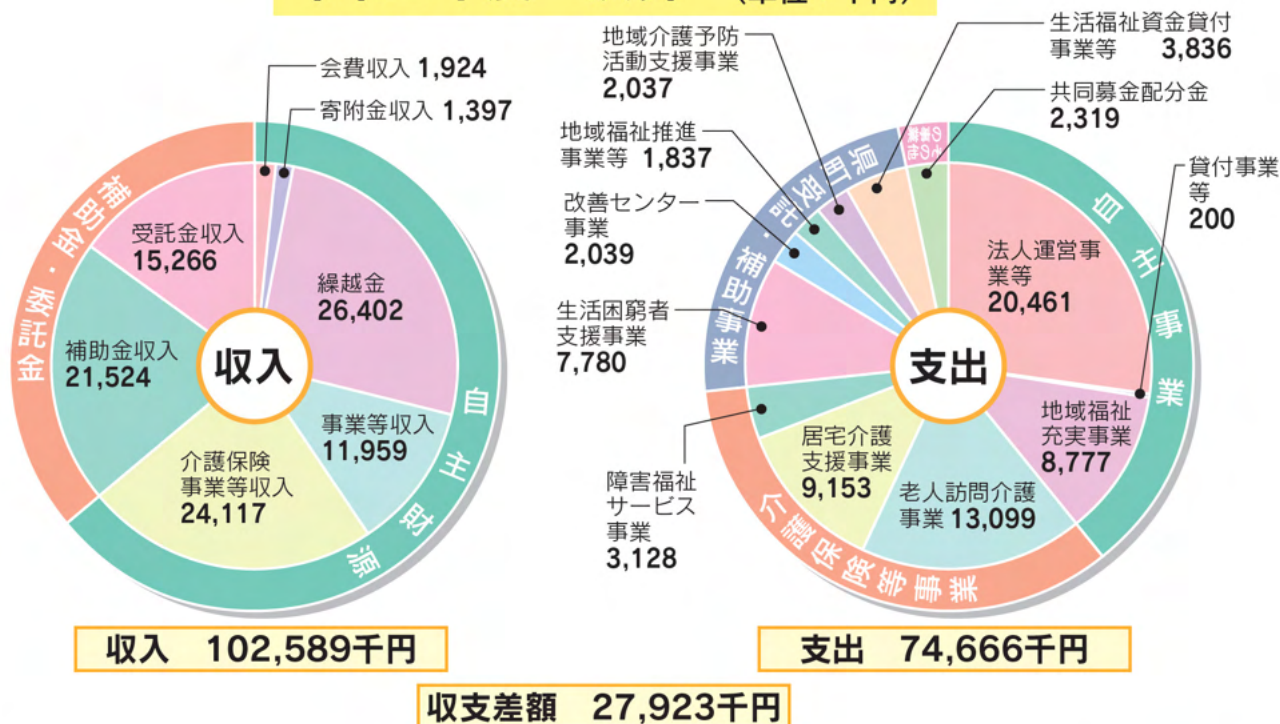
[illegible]（単位：千円）

会費収入 1,924
寄附金収入 1,397
受託金収入 15,266
繰越金 26,402
補助金収入 21,524
収入
事業等収入 11,959
介護保険事業等収入 24,117
補助・委託金
自主財源

地域介護予防活動支援事業 2,037
生活福祉資金貸付事業等 3,836
共同募金配分金 2,319
地域福祉推進事業等 1,837
貸付事業等 200
改善センター事業 2,039
生活困窮者支援事業 7,780
法人運営事業等 20,461
支出
地域福祉充実事業 8,777
居宅介護支援事業 9,153
老人訪問介護事業 13,099
障害福祉サービス事業 3,128
県町受託・補助事業
その他
自主事業
介護保険等事業

収入　102,589千円
支出　74,666千円
収支差額　27,923千円